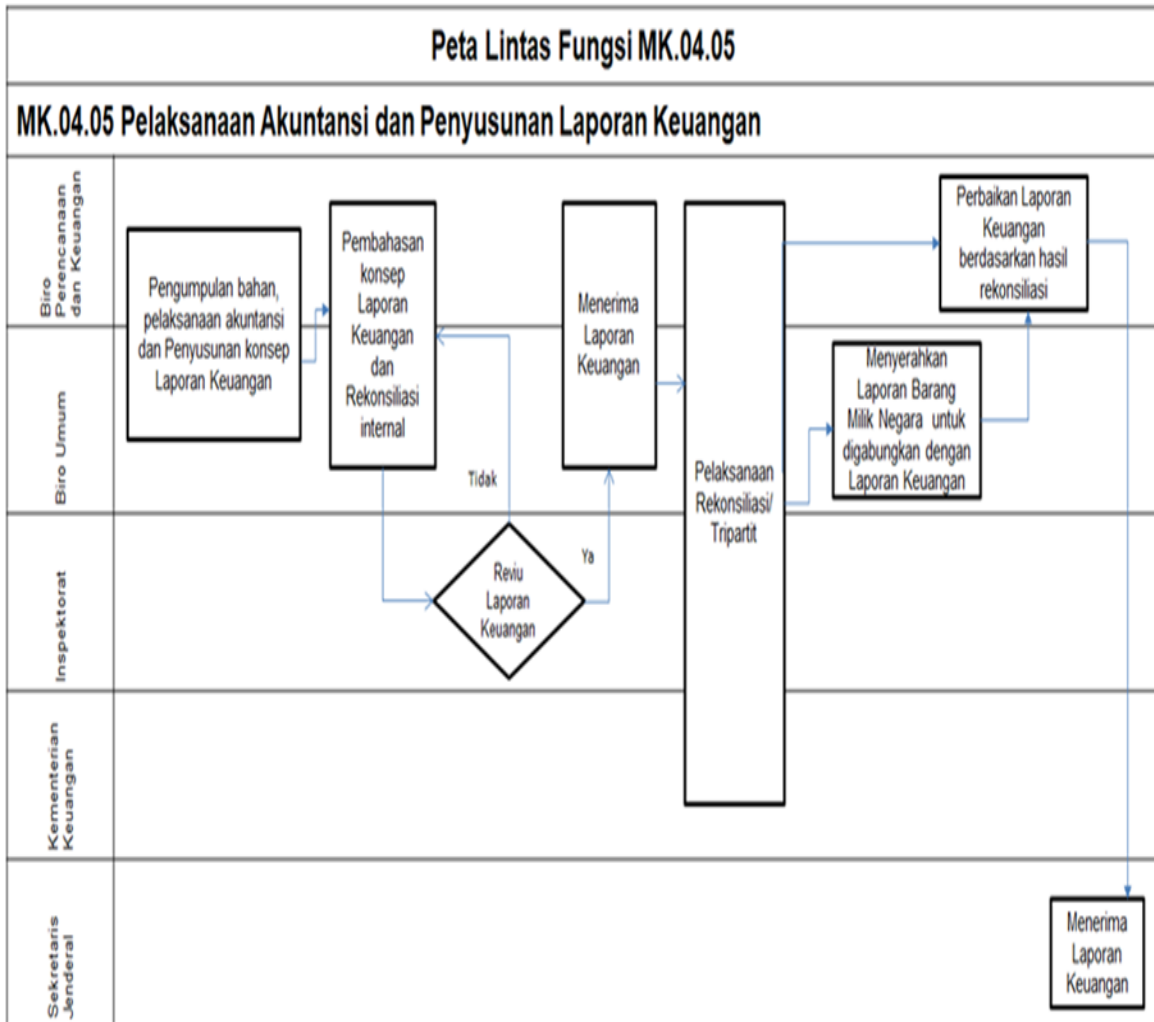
Peta Lintas Fungsi MK.04.05

MK.04.05 Pelaksanaan Akuntansi dan Penyusunan Laporan Keuangan

Biro Perencanaan dan Keuangan

Biro Umum

Inspektorat

Kementerian Keuangan

Sekretaris Jenderal

Pengumpulan bahan, pelaksanaan akuntansi dan Penyusunan konsep Laporan Keuangan

Pembahasan konsep Laporan Keuangan dan Rekonsiliasi internal

Tidak

Reviu Laporan Keuangan

Ya

Menerima Laporan Keuangan

Pelaksanaan Rekonsiliasi/ Tripartit

Perbaikan Laporan Keuangan berdasarkan hasil rekonsiliasi

Menyerahkan Laporan Barang Milik Negara untuk digabungkan dengan Laporan Keuangan

Menerima Laporan Keuangan